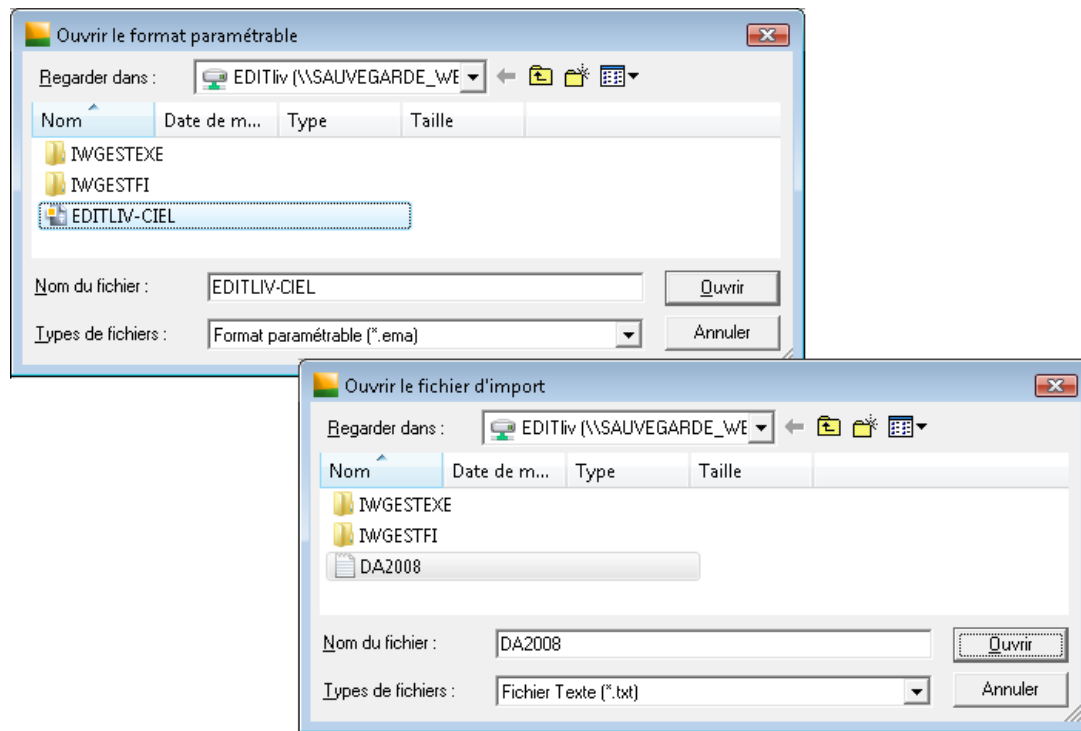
Ouvrir le format paramétrable

Regarder dans : EDITliv (\\SAUVEGARDE_WE

| Nom | Date de m... | Type | Taille |
|---|---|---|---|
| IWGESTEXE | | | |
| IWGESTFI | | | |
| EDITLIV-CIEL | | | |

Nom du fichier : EDITLIV-CIEL
Ouvrir

Types de fichiers : Format paramétrable (*.ema)
Annuler

Ouvrir le fichier d'import

Regarder dans : EDITliv (\\SAUVEGARDE_WE

| Nom | Date de m... | Type | Taille |
|---|---|---|---|
| IWGESTEXE | | | |
| IWGESTFI | | | |
| DA2008 | | | |

Nom du fichier : DA2008
Ouvrir

Types de fichiers : Fichier Texte (*.txt)
Annuler